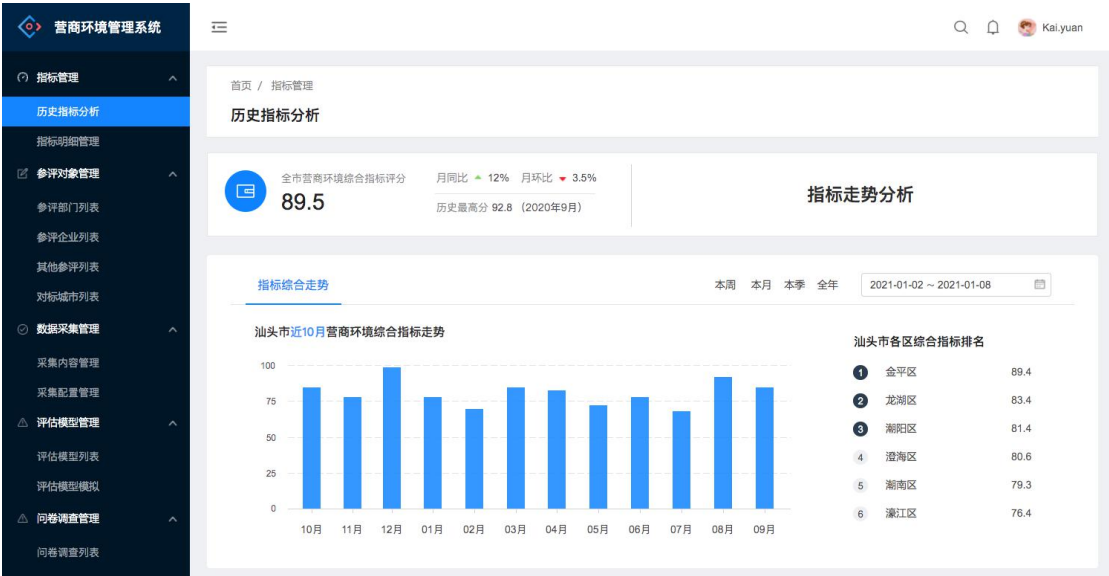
营商环境管理系统

指标管理
历史指标分析
指标明细管理
参评对象管理
参评部门列表
参评企业列表
其他参评列表
对标城市列表
数据采集管理
采集内容管理
采集配置管理
评估模型管理
评估模型列表
评估模型模拟
问卷调查管理
问卷调查列表

Kai.yuan

首页 / 指标管理
历史指标分析

全市营商环境综合指标评分
89.5
月同比 12% 月环比 3.5%
历史最高分 92.8 （2020年9月）

指标走势分析

指标综合走势
本周 本月 本季 全年 2021-01-02 ~ 2021-01-08

汕头市近10月营商环境综合指标走势

100
75
50
25
0
10月 11月 12月 01月 02月 03月 04月 05月 06月 07月 08月 09月

汕头市各区综合指标排名

| | | |
|---|---|---|
| 1 | 金平区 | 89.4 |
| 2 | 龙湖区 | 83.4 |
| 3 | 潮阳区 | 81.4 |
| 4 | 澄海区 | 80.6 |
| 5 | 潮南区 | 79.3 |
| 6 | 濠江区 | 76.4 |